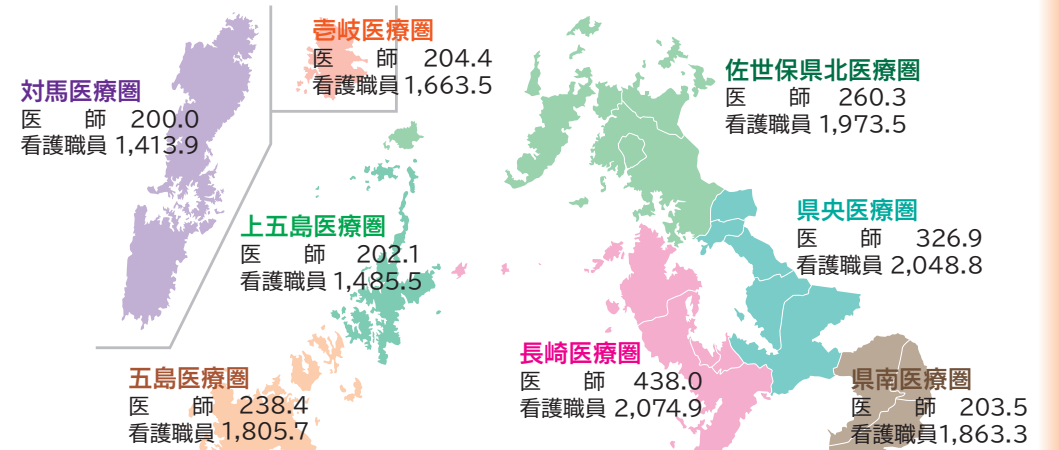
壱岐医療圏
医　師　204.4
看護職員 1,663.5

対馬医療圏
医　師　200.0
看護職員 1,413.9

佐世保県北医療圏
医　師　260.3
看護職員 1,973.5

県央医療圏
医　師　326.9
看護職員 2,048.8

上五島医療圏
医　師　202.1
看護職員 1,485.5

長崎医療圏
医　師　438.0
看護職員 2,074.9

県南医療圏
医　師　203.5
看護職員 1,863.3

五島医療圏
医　師　238.4
看護職員 1,805.7